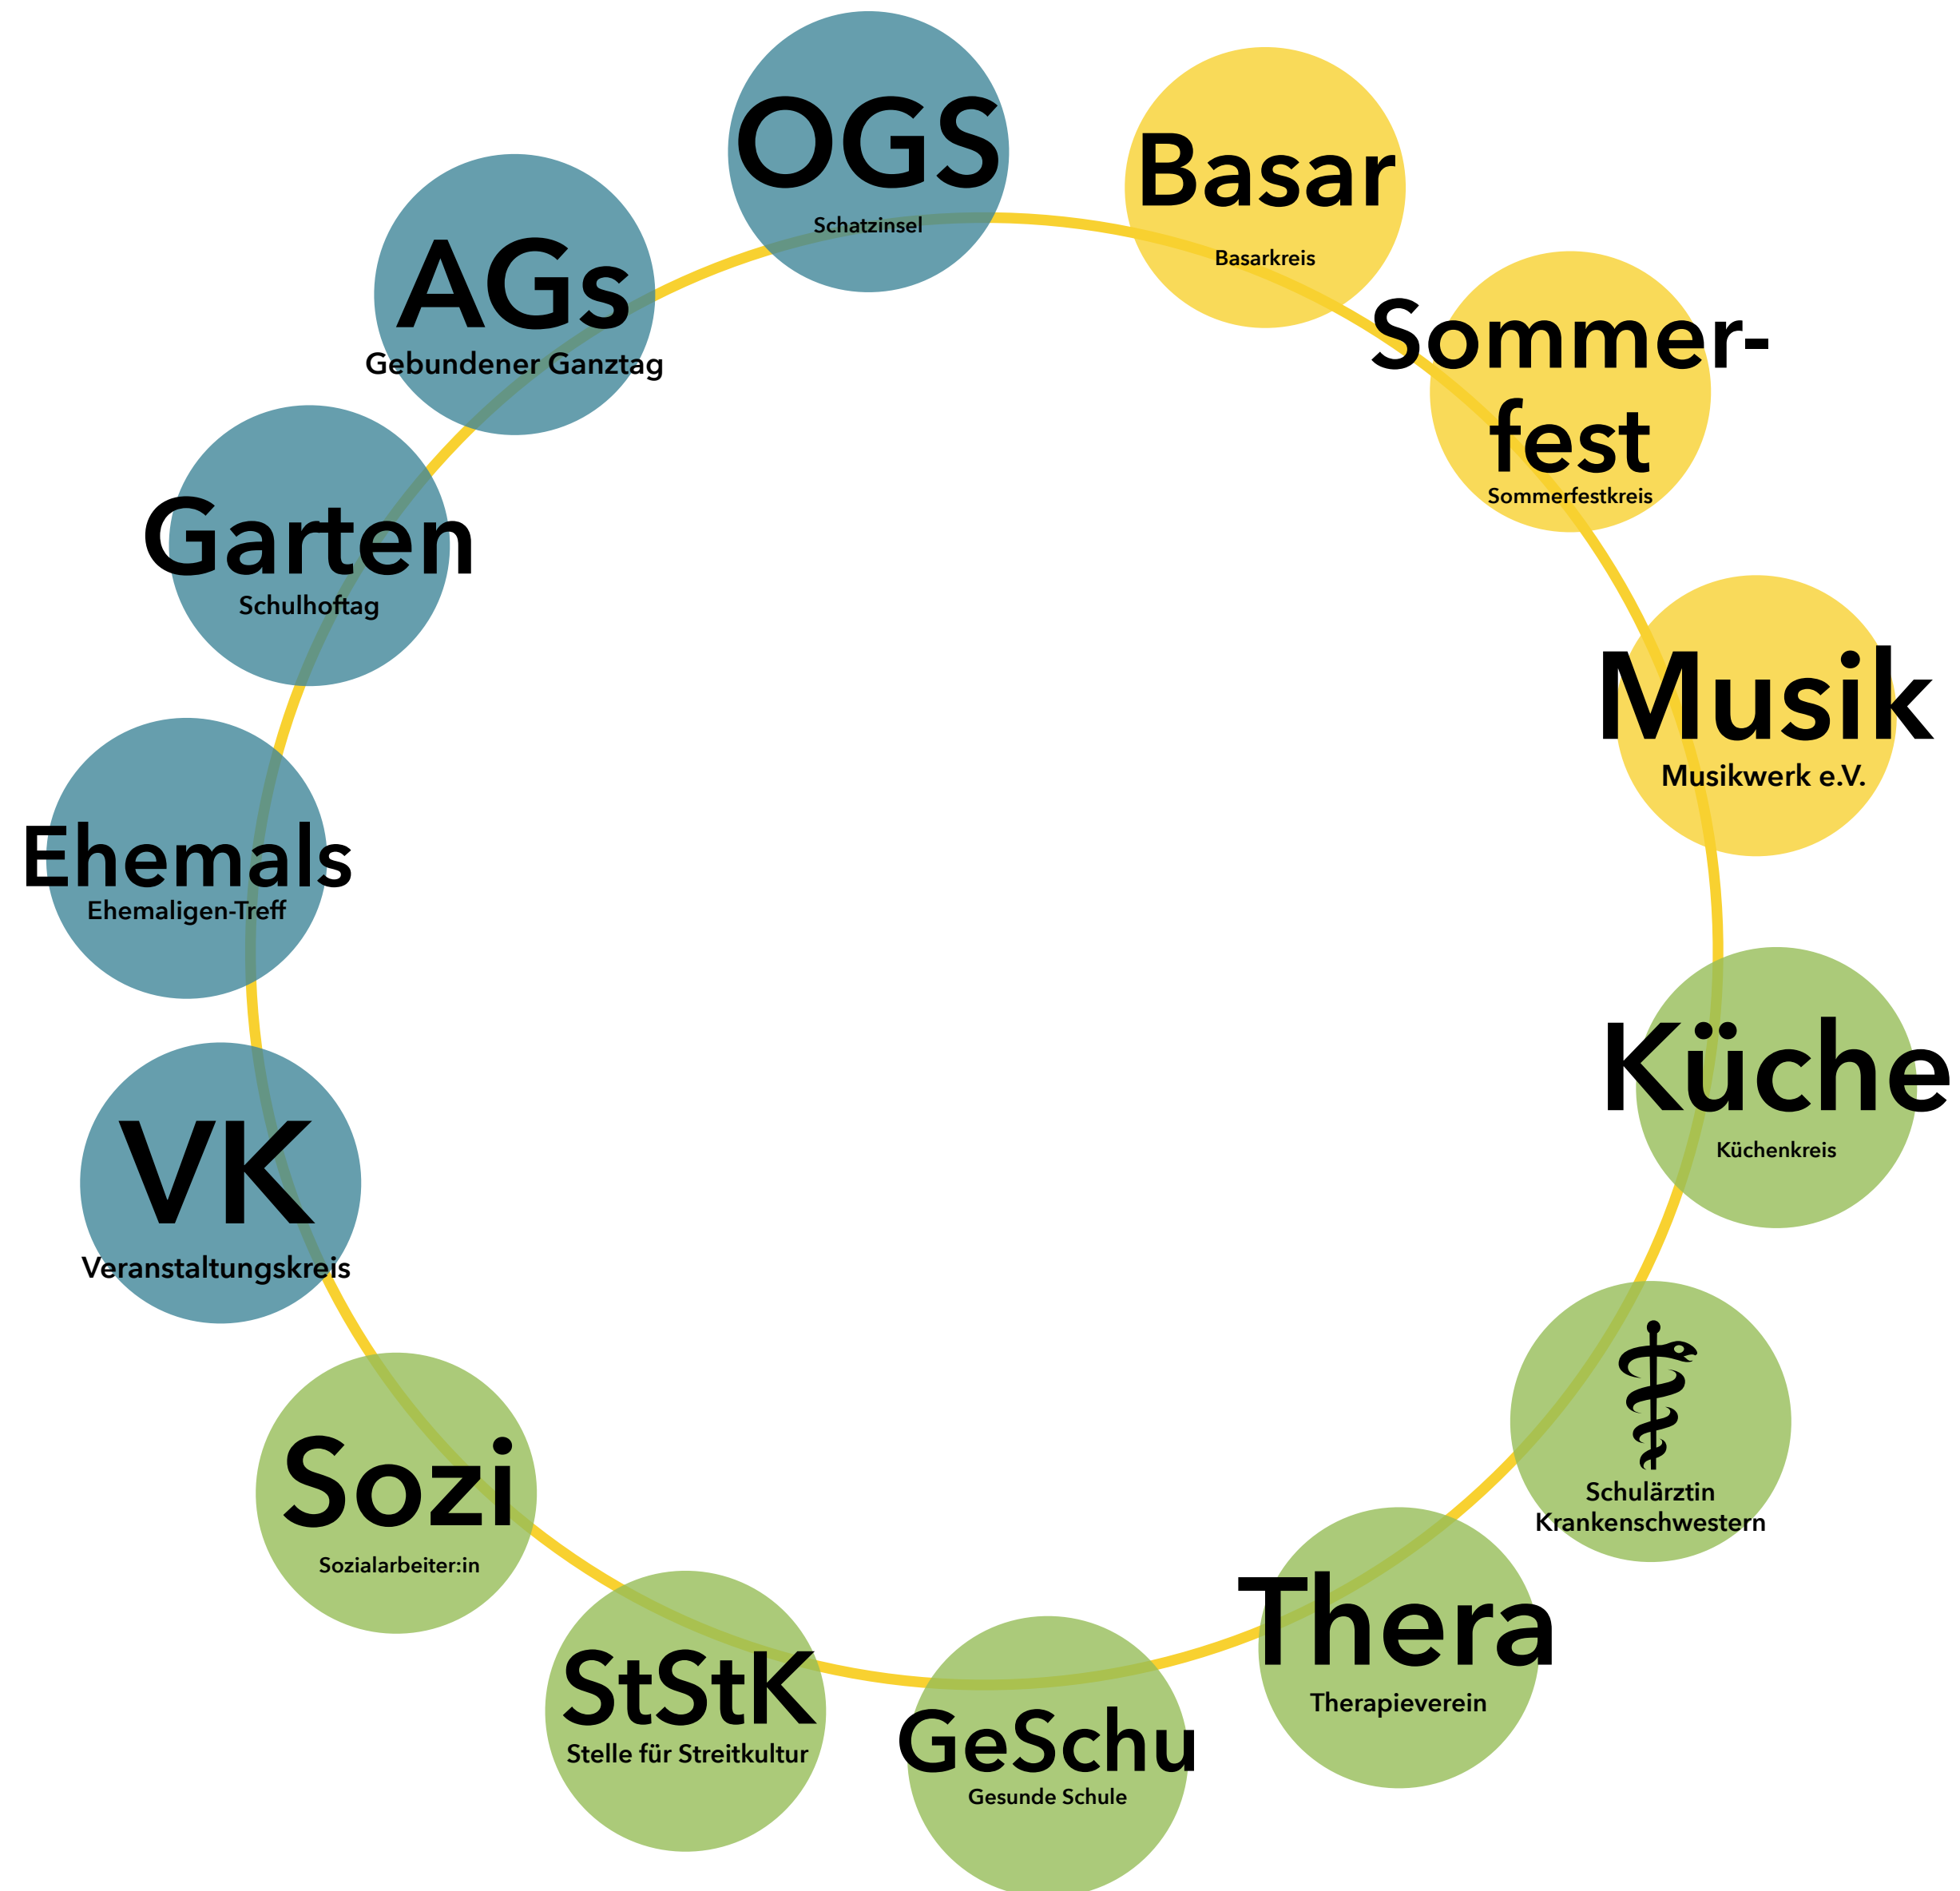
OGS
Schatzinsel

Basar
Basarkreis

Sommerfest
Sommerfestkreis

Musik
Musikwerk e.V.

Küche
Küchenkreis

Schulärztin
Krankenschwestern

Thera
Therapieverein

GeSchu
Gesunde Schule

StStK
Stelle für Streitkultur

Sozi
Sozialarbeiter:in

VK
Veranstaltungskreis

Ehemals
Ehemaligen-Treff

Garten
Schulhoftag

AGs
Gebundener Ganztag